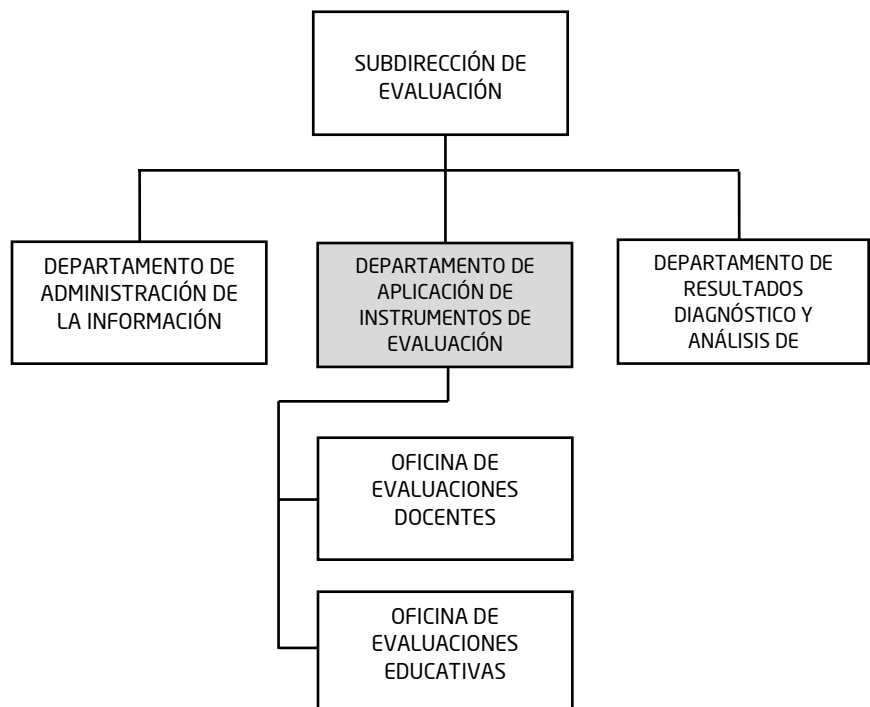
SUBDIRECCIÓN DE EVALUACIÓN

DEPARTAMENTO DE ADMINISTRACIÓN DE LA INFORMACIÓN

DEPARTAMENTO DE APLICACIÓN DE INSTRUMENTOS DE EVALUACIÓN

DEPARTAMENTO DE RESULTADOS DIAGNÓSTICO Y ANÁLISIS DE

OFICINA DE EVALUACIONES DOCENTES

OFICINA DE EVALUACIONES EDUCATIVAS